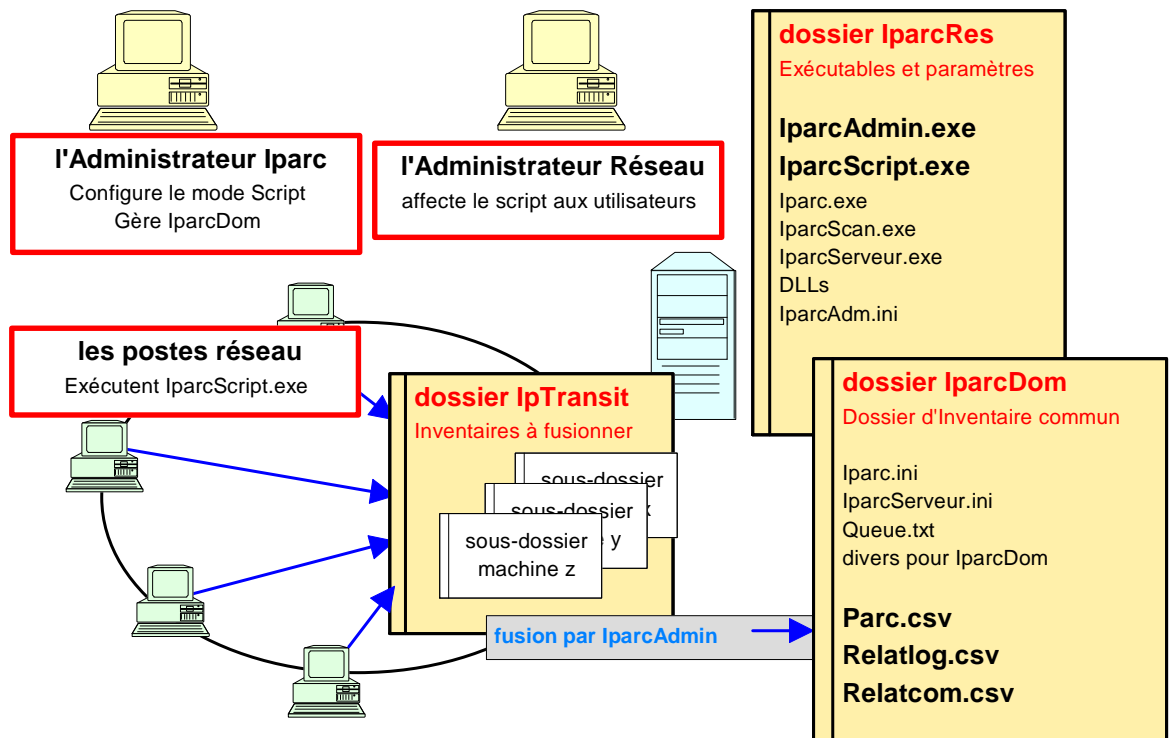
l'Administrateur Iparc
Configure le mode Script
Gère IparcDom

l'Administrateur Réseau
affecte le script aux utilisateurs

dossier IparcRes
Exécutables et paramètres

IparcAdmin.exe
IparcScript.exe
Iparc.exe
IparcScan.exe
IparcServeur.exe
DLLs
IparcAdm.ini

les postes réseau
Exécutent IparcScript.exe

dossier IpTransit
Inventaires à fusionner

sous-dossier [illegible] x
sous-dossier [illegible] y
sous-dossier machine z

fusion par IparcAdmin

dossier IparcDom
Dossier d'Inventaire commun

Iparc.ini
IparcServeur.ini
Queue.txt
divers pour IparcDom

Parc.csv
Relatlog.csv
Relatcom.csv